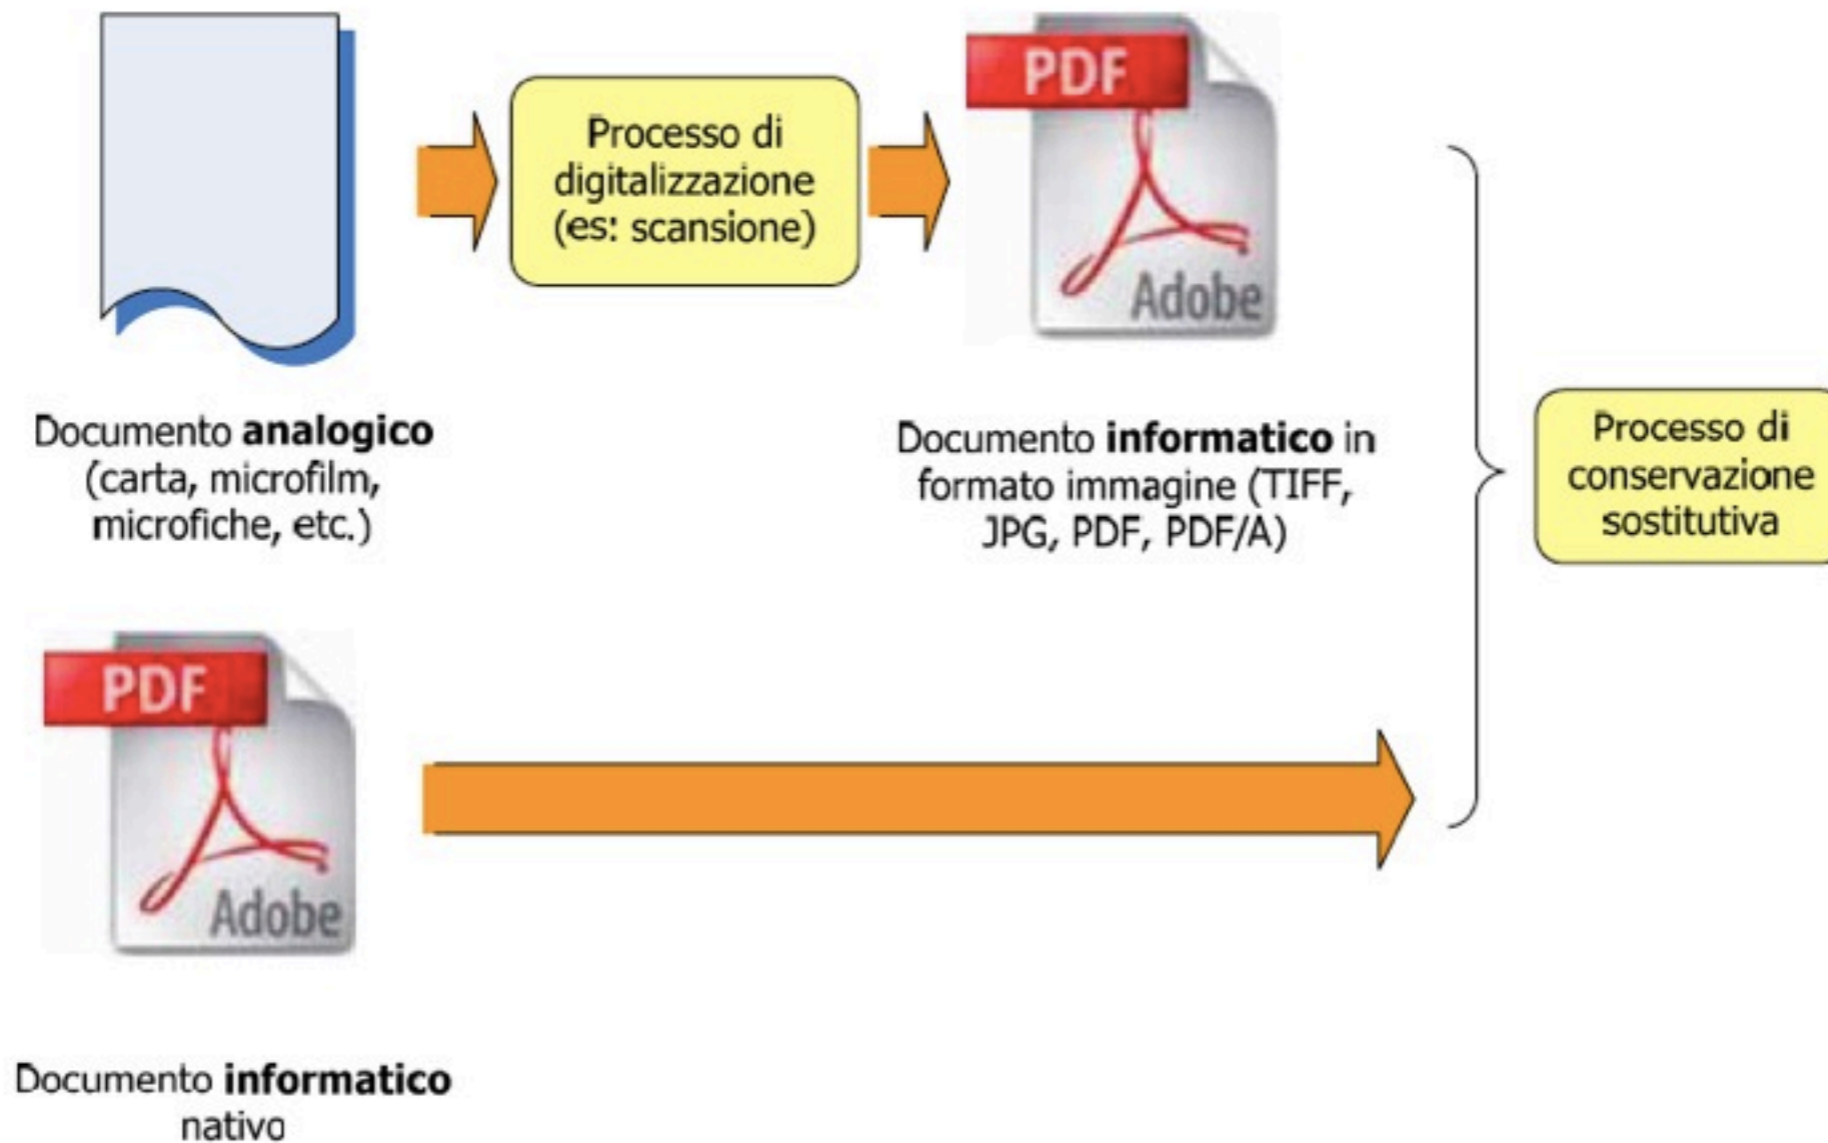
Processo di digitalizzazione (es: scansione)

PDF

Adobe

Documento analogico (carta, microfilm, microfiche, etc.)

Documento informatico in formato immagine (TIFF, JPG, PDF, PDF/A)

Processo di conservazione sostitutiva

PDF

Adobe

Documento informatico nativo